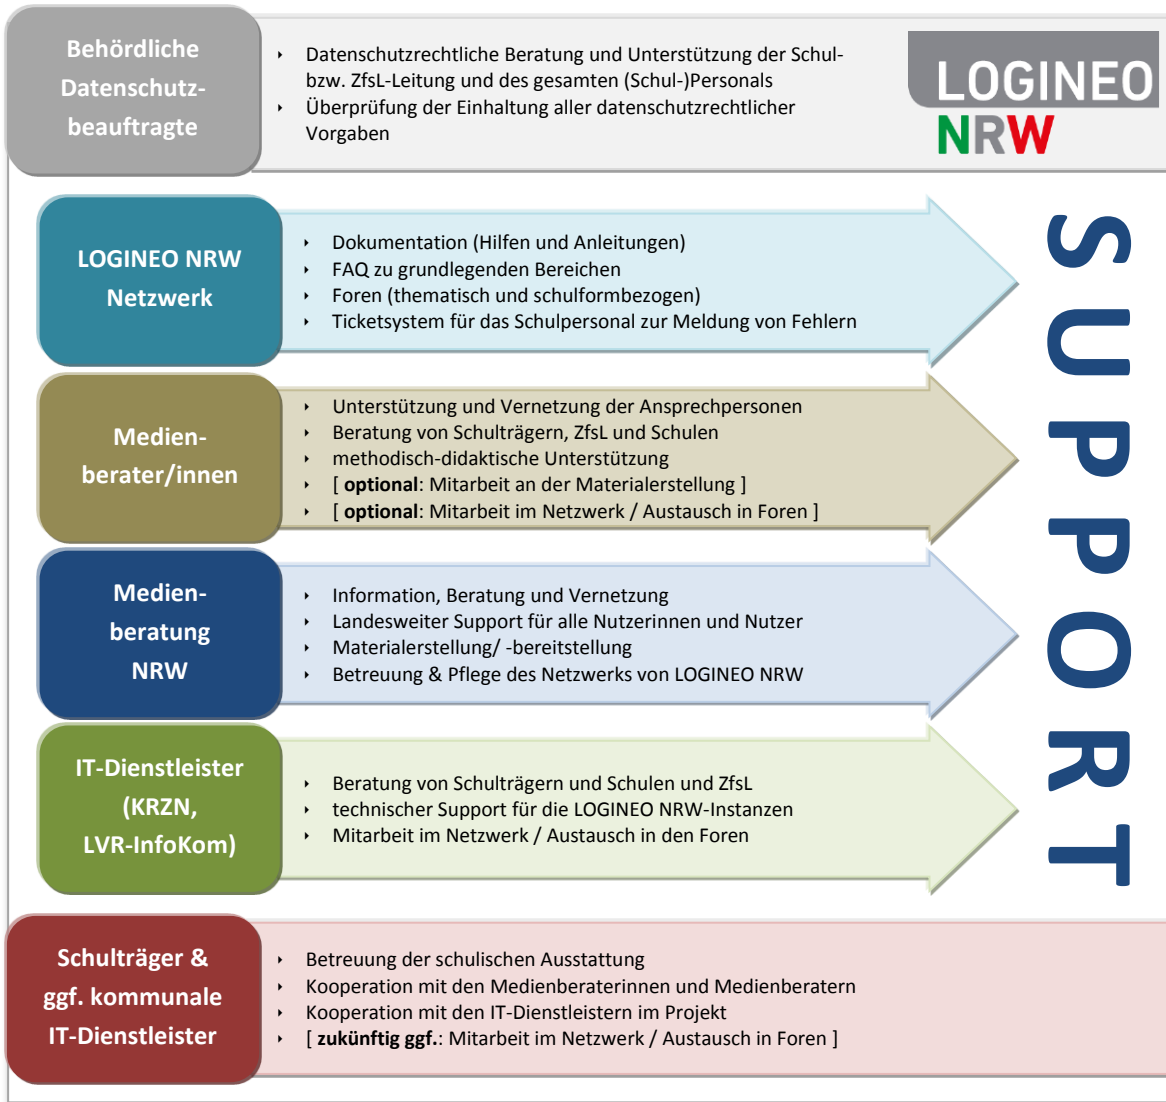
Behördliche Datenschutzbeauftragte

- Datenschutzrechtliche Beratung und Unterstützung der Schul- bzw. ZfsL-Leitung und des gesamten (Schul-)Personals
- Überprüfung der Einhaltung aller datenschutzrechtlicher Vorgaben

LOGINEO NRW

SUPPORT

LOGINEO NRW Netzwerk

- Dokumentation (Hilfen und Anleitungen)
- FAQ zu grundlegenden Bereichen
- Foren (thematisch und schulformbezogen)
- Ticketsystem für das Schulpersonal zur Meldung von Fehlern

Medienberater/innen

- Unterstützung und Vernetzung der Ansprechpersonen
- Beratung von Schulträgern, ZfsL und Schulen
- methodisch-didaktische Unterstützung
- [ **optional**: Mitarbeit an der Materialerstellung ]
- [ **optional**: Mitarbeit im Netzwerk / Austausch in Foren ]

Medienberatung NRW

- Information, Beratung und Vernetzung
- Landesweiter Support für alle Nutzerinnen und Nutzer
- Materialerstellung/ -bereitstellung
- Betreuung & Pflege des Netzwerks von LOGINEO NRW

IT-Dienstleister (KRZN, LVR-InfoKom)

- Beratung von Schulträgern und Schulen und ZfsL
- technischer Support für die LOGINEO NRW-Instanzen
- Mitarbeit im Netzwerk / Austausch in den Foren

Schulträger & ggf. kommunale IT-Dienstleister

- Betreuung der schulischen Ausstattung
- Kooperation mit den Medienberaterinnen und Medienberatern
- Kooperation mit den IT-Dienstleistern im Projekt
- [ **zukünftig ggf.**: Mitarbeit im Netzwerk / Austausch in Foren ]